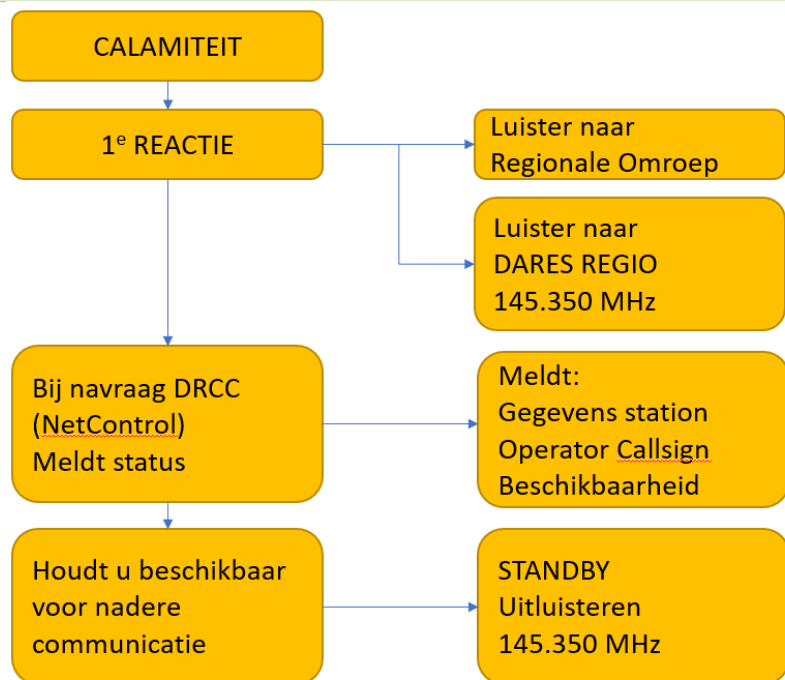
CALAMITEIT

1$^{e}$ REACTIE

Luister naar
Regionale Omroep

Luister naar
DARES REGIO
145.350 MHz

Bij navraag DRCC
(NetControl)
Meldt status

Meldt:
Gegevens station
Operator Callsign
Beschikbaarheid

Houdt u beschikbaar
voor nadere
communicatie

STANDBY
Uitluisteren
145.350 MHz